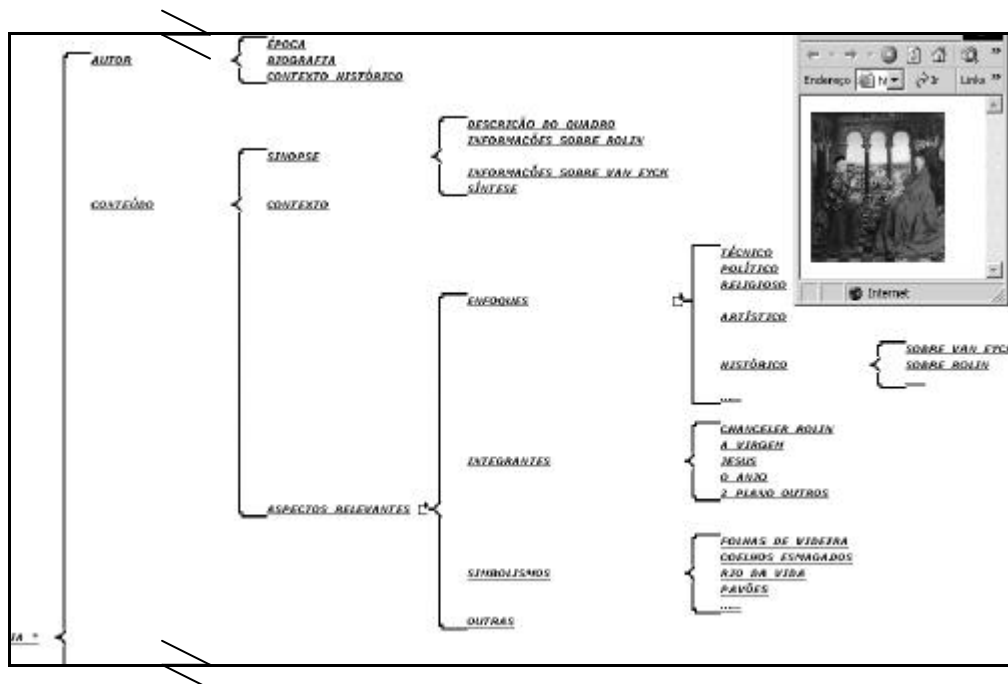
AUTOR

ÉPOCA
BIOGRAFIA
CONTEXTO HISTÓRICO

CONTEÚDO

SINOPSE

DESCRIÇÃO DO QUADRO
INFORMAÇÕES SOBRE ROLIN

INFORMAÇÕES SOBRE VAN EYCK
SÍNTESE

CONTEXTO

ASPECTOS RELEVANTES

ENFOQUES

TÉCNICO
POLÍTICO
RELIGIOSO

ARTÍSTICO

HISTÓRICO

SOBRE VAN EYCK
SOBRE ROLIN

....

INTEGRANTES

CHANCELER ROLIN
A VIRGEM
JESUS
O ANJO
2 PLANO OUTROS

SIMBOLISMOS

FOLHAS DE VIDEIRA
COELHOS ESMAGADOS
RIO DA VIDA
PAVÕES
.....

OUTRAS

IA *

Endereço N Ir Links »

Internet